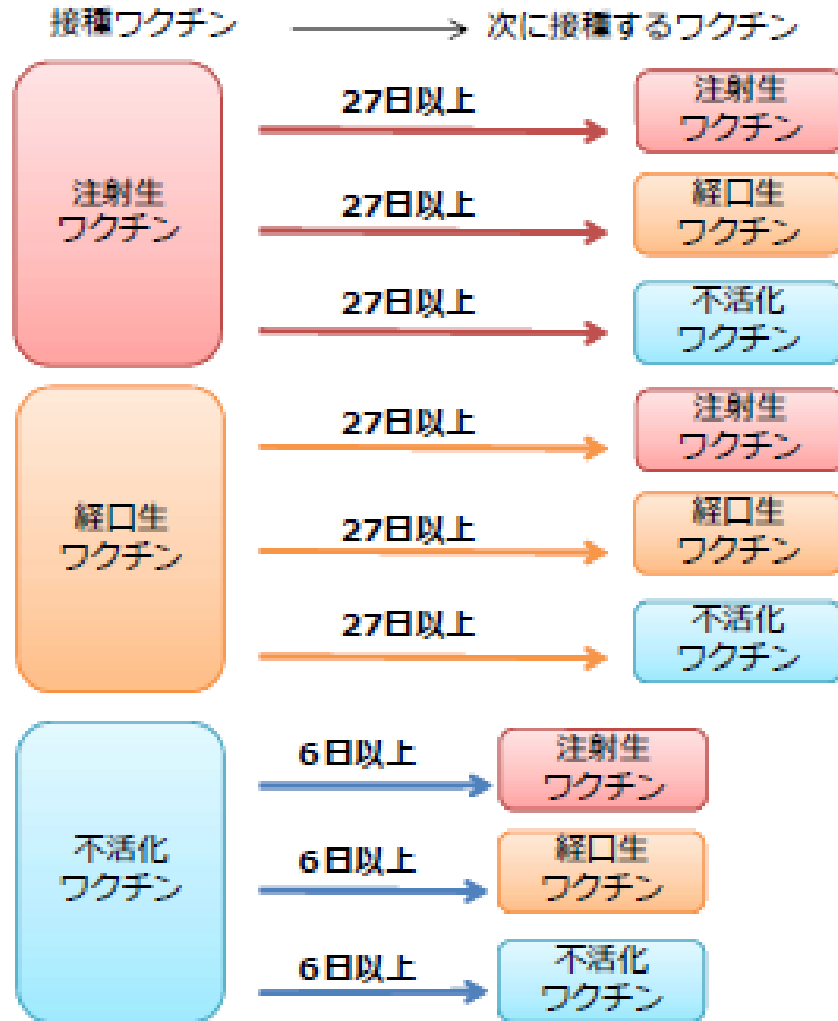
接種ワクチン 次に接種するワクチン

注射生
ワクチン

27日以上
注射生
ワクチン

27日以上
経口生
ワクチン

27日以上
不活化
ワクチン

経口生
ワクチン

27日以上
注射生
ワクチン

27日以上
経口生
ワクチン

27日以上
不活化
ワクチン

不活化
ワクチン

6日以上
注射生
ワクチン

6日以上
経口生
ワクチン

6日以上
不活化
ワクチン